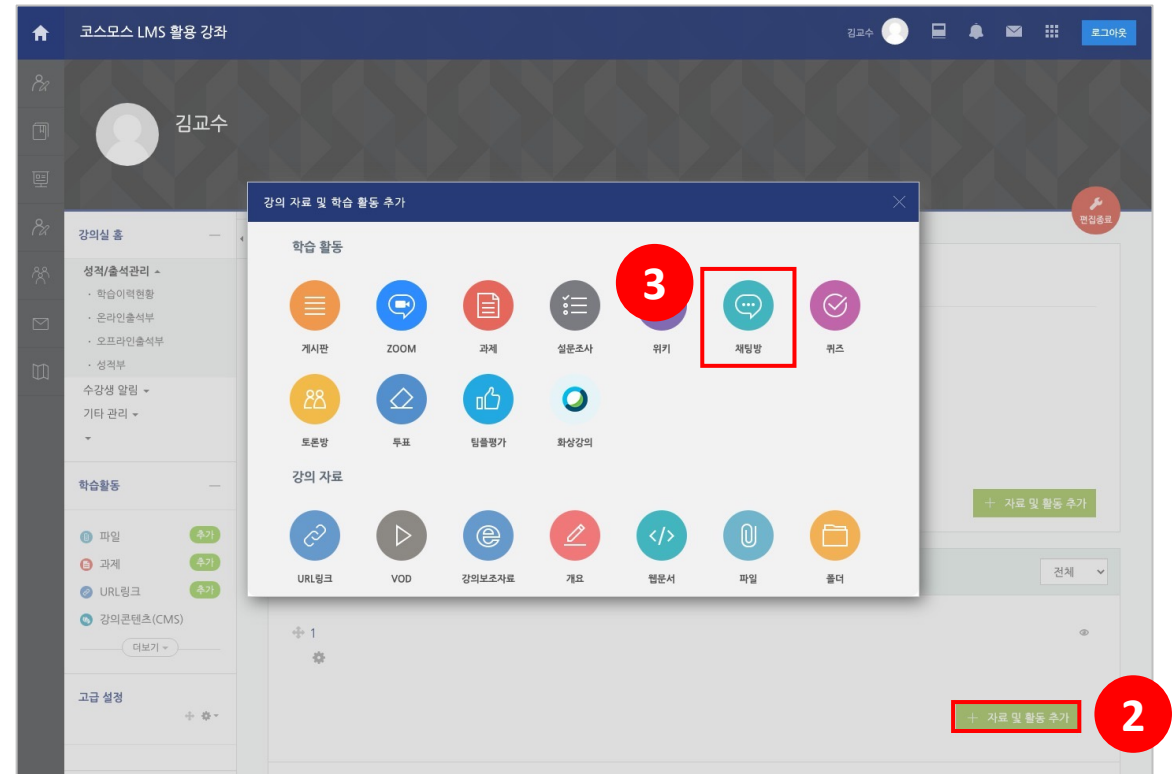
코스모스 LMS 활용 강좌

김교수 로그아웃

김교수

편집종료

강의실 홈

성적/출석관리
· 학습이력현황
· 온라인출석부
· 오프라인출석부
· 성적부

수강생 알림
기타 관리

학습활동

파일 추가
과제 추가
URL링크 추가
강의콘텐츠(CMS)

더보기

고급 설정

강의 자료 및 학습 활동 추가

학습 활동

게시판
ZOOM
과제
설문조사
위키
채팅방
퀴즈
토론방
투표
팀플평가
화상강의

강의 자료

URL링크
VOD
강의보조자료
개요
웹문서
파일
폴더

3

+ 자료 및 활동 추가

전체

1

+ 자료 및 활동 추가

2